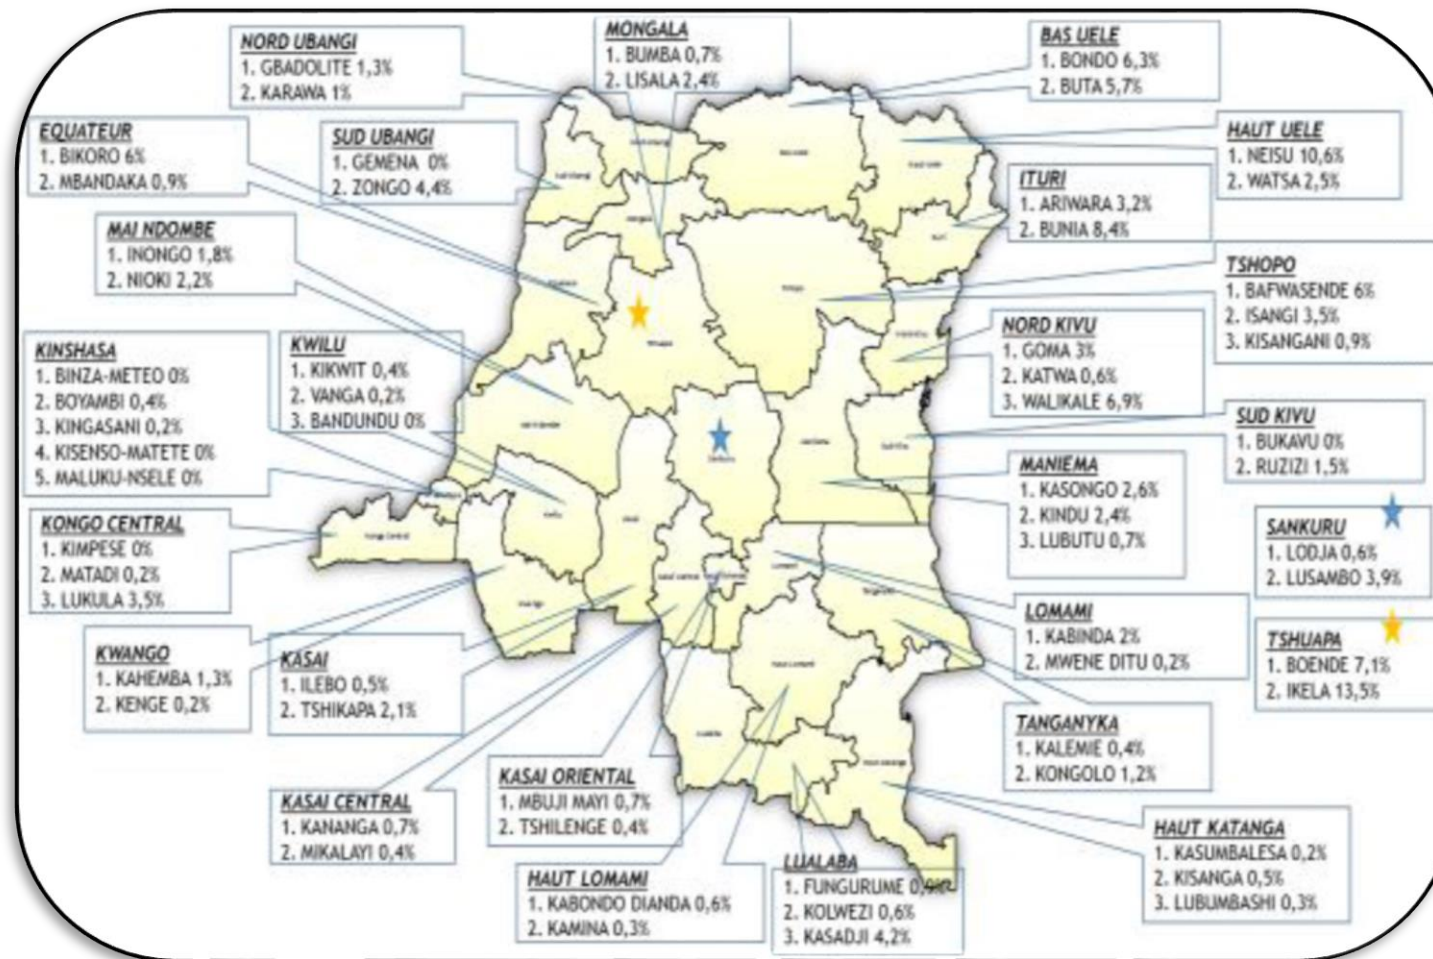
NORD UBANGI
1. GBADOLITE 1,3%
2. KARAWA 1%

MONGALA
1. BUMBA 0,7%
2. LISALA 2,4%

BAS UELE
1. BONDO 6,3%
2. BUTA 5,7%

EQUATEUR
1. BIKORO 6%
2. MBANDAKA 0,9%

SUD UBANGI
1. GEMENA 0%
2. ZONGO 4,4%

HAUT UELE
1. NEISU 10,6%
2. WATSA 2,5%

ITURI
1. ARIWARA 3,2%
2. BUNIA 8,4%

MAI NDOMBE
1. INONGO 1,8%
2. NIOKI 2,2%

TSHOPO
1. BAFWASENDE 6%
2. ISANGI 3,5%
3. KISANGANI 0,9%

KINSHASA
1. BINZA-METEO 0%
2. BOYAMBI 0,4%
3. KINGASANI 0,2%
4. KISENSO-MATETE 0%
5. MALUKU-NSELE 0%

KWILU
1. KIKWIT 0,4%
2. VANGA 0,2%
3. BANDUNDU 0%

NORD KIVU
1. GOMA 3%
2. KATWA 0,6%
3. WALIKALE 6,9%

SUD KIVU
1. BUKAVU 0%
2. RUZIZI 1,5%

MANIEMA
1. KASONGO 2,6%
2. KINDU 2,4%
3. LUBUTU 0,7%

KONGO CENTRAL
1. KIMPESE 0%
2. MATADI 0,2%
3. LUKULA 3,5%

SANKURU
1. LODJA 0,6%
2. LUSAMBO 3,9%

LOMAMI
1. KABINDA 2%
2. MWENE DITU 0,2%

TSHUAPA
1. BOENDE 7,1%
2. IKELA 13,5%

KWANGO
1. KAHEMBA 1,3%
2. KENGE 0,2%

KASAI
1. ILEBO 0,5%
2. TSHIKAPA 2,1%

TANGANYKA
1. KALEMIE 0,4%
2. KONGOLO 1,2%

KASAI ORIENTAL
1. MBUJI MAYI 0,7%
2. TSHILENGE 0,4%

KASAI CENTRAL
1. KANANGA 0,7%
2. MIKALAYI 0,4%

HAUT KATANGA
1. KASUMBALESA 0,2%
2. KISANGA 0,5%
3. LUBUMBASHI 0,3%

LUALABA
1. FUNGURUME 0,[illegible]
2. KOLWEZI 0,6%
3. KASADJI 4,2%

HAUT LOMAMI
1. KABONDO DIANDA 0,6%
2. KAMINA 0,3%